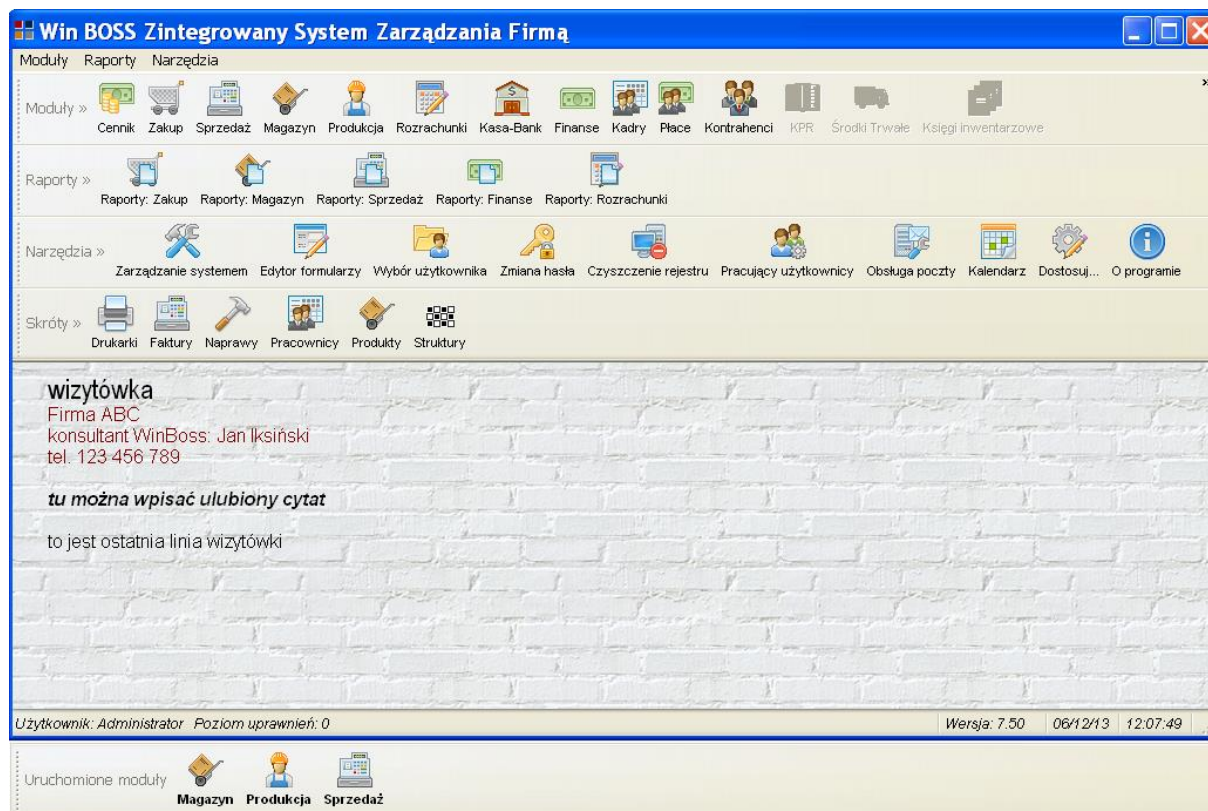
Win BOSS Zintegrowany System Zarządzania Firmą

Moduły Raporty Narzędzia

Moduły » Cennik Zakup Sprzedaż Magazyn Produkcja Rozrachunki Kasa-Bank Finanse Kadry Płace Kontrahenci KPR Środki Trwałe Księgi inwentarzowe

Raporty » Raporty: Zakup Raporty: Magazyn Raporty: Sprzedaż Raporty: Finanse Raporty: Rozrachunki

Narzędzia » Zarządzanie systemem Edytor formularzy Wybór użytkownika Zmiana hasła Czyszczenie rejestru Pracujący użytkownicy Obsługa poczty Kalendarz Dostosuj... O programie

Skróty » Drukarki Faktury Naprawy Pracownicy Produkty Struktury

wizytówka
Firma ABC
konsultant WinBoss: Jan Iksiński
tel. 123 456 789

tu można wpisać ulubiony cytat

to jest ostatnia linia wizytówki

Użytkownik: Administrator Poziom uprawnień: 0 Wersja: 7.50 06/12/13 12:07:49

Uruchomione moduły Magazyn Produkcja Sprzedaż